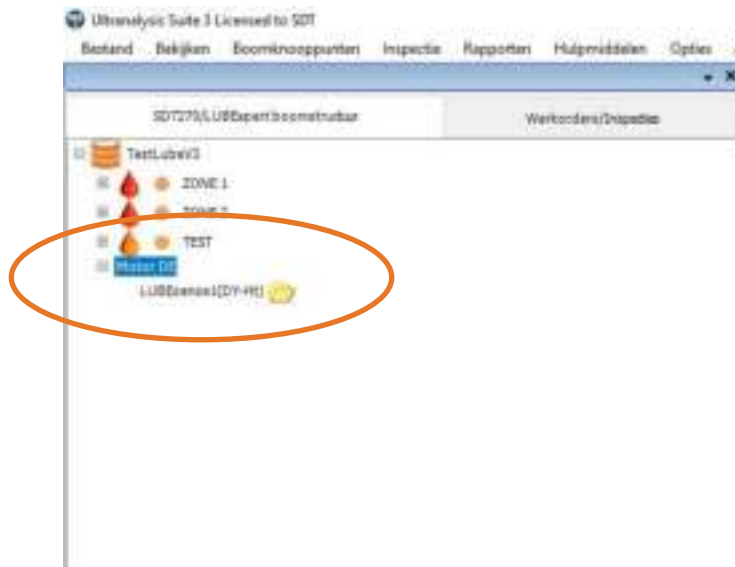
Ultranalysis Suite 3 Licensed to SDT

Bestand Bekijken Boomknooppunten Inspectie Rapporten Hulpmiddelen Opties

SDT270/LUBExpert boomstructuur

Werkorders/Inspecties

TestLubeV3

ZONE 1

ZONE 2

TEST

Motor DE

LUBEsensor1(DY-RT)